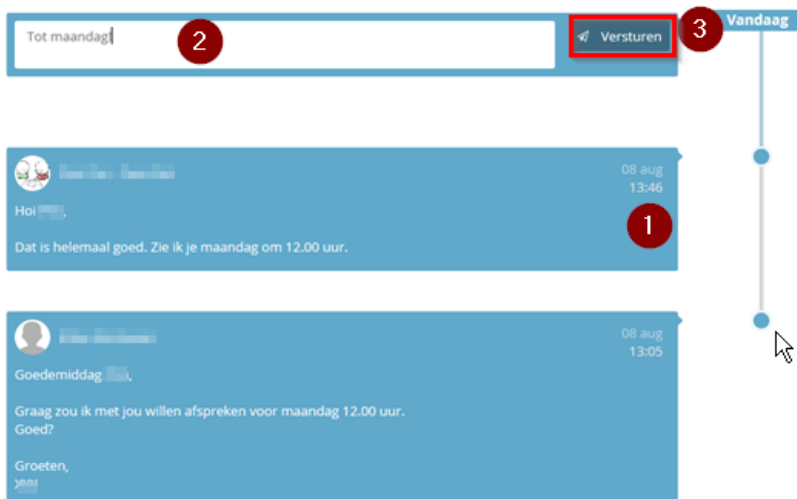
Tot maandag

2

Versturen

3

Vandaag

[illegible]

08 aug
13:46

Hoi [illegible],

1

Dat is helemaal goed. Zie ik je maandag om 12.00 uur.

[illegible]

08 aug
13:05

Goedemiddag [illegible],

Graag zou ik met jou willen afspreken voor maandag 12.00 uur.
Goed?

Groeten,
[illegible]